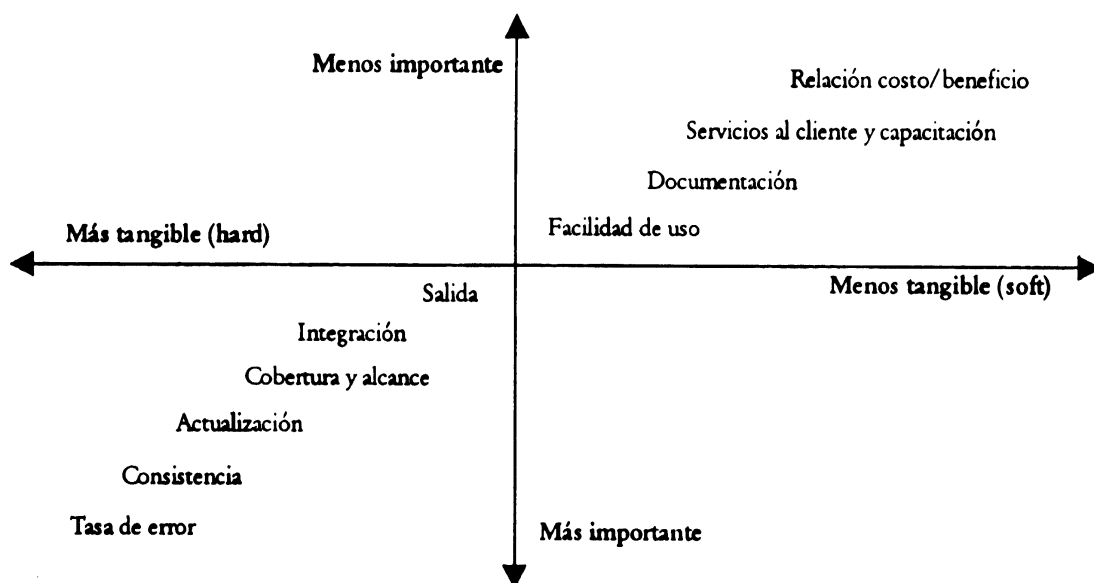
Menos importante

Relación costo/beneficio

Servicios al cliente y capacitación

Documentación

Más tangible (hard)

Facilidad de uso

Salida

Menos tangible (soft)

Integración

Cobertura y alcance

Actualización

Consistencia

Tasa de error

Más importante